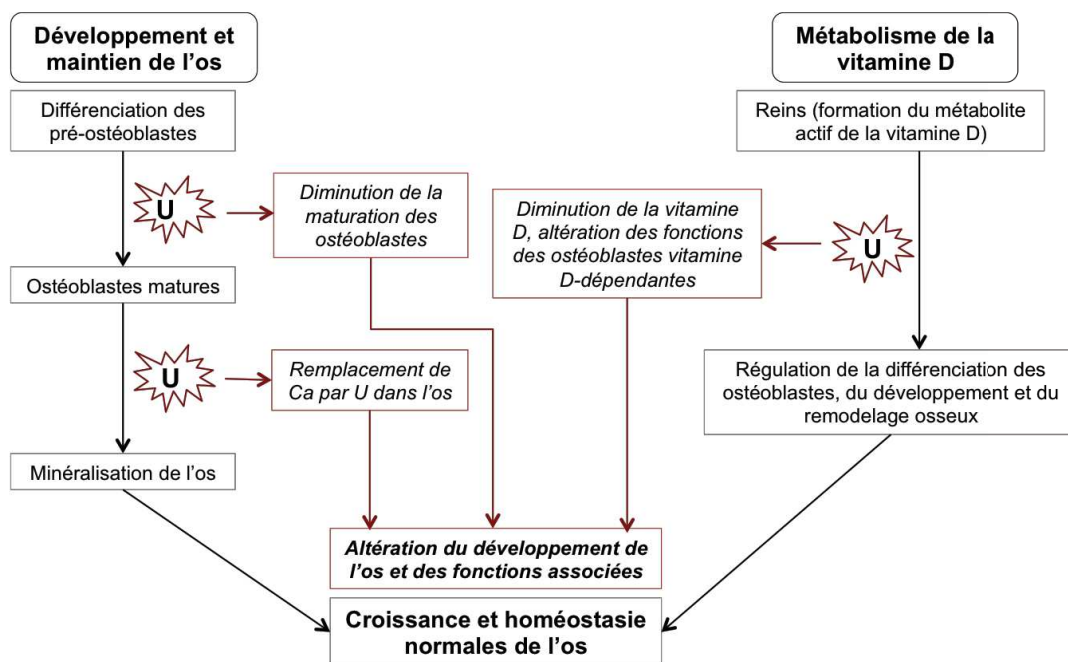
Développement et maintien de l'os

Différenciation des pré-ostéoblastes

U

Diminution de la maturation des ostéoblastes

Ostéoblastes matures

U

Remplacement de Ca par U dans l'os

Minéralisation de l'os

Métabolisme de la vitamine D

Reins (formation du métabolite actif de la vitamine D)

Diminution de la vitamine D, altération des fonctions des ostéoblastes vitamine D-dépendantes

U

Régulation de la différenciation des ostéoblastes, du développement et du remodelage osseux

Altération du développement de l'os et des fonctions associées

Croissance et homéostasie normales de l'os